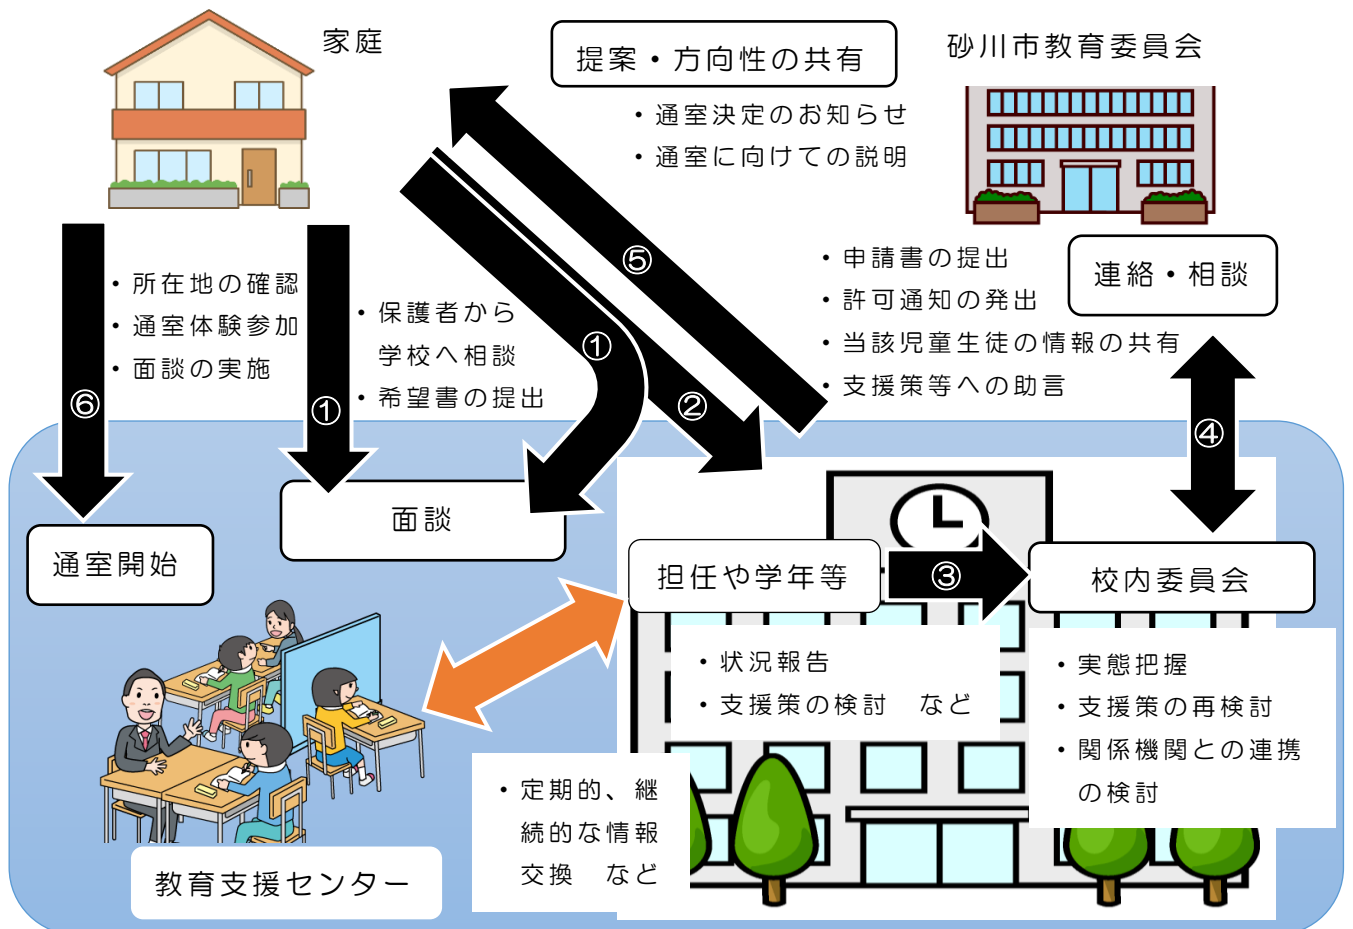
家庭

提案・方向性の共有

・通室決定のお知らせ
・通室に向けての説明

砂川市教育委員会

⑤

・申請書の提出
・許可通知の発出
・当該児童生徒の情報の共有
・支援策等への助言

連絡・相談

・所在地の確認
・通室体験参加
・面談の実施

・保護者から学校へ相談
・希望書の提出

①

②

⑥

①

④

面談

通室開始

担任や学年等

③

校内委員会

・状況報告
・支援策の検討　など

・実態把握
・支援策の再検討
・関係機関との連携の検討

・定期的、継続的な情報交換　など

教育支援センター